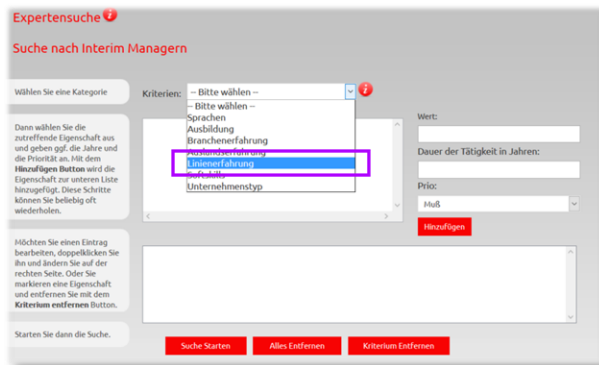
Expertensuche

Suche nach Interim Managern

Wählen Sie eine Kategorie

Kriterien: -- Bitte wählen --

-- Bitte wählen --
Sprachen
Ausbildung
Branchenerfahrung
Auslandserfahrung
Linienerfahrung
Softskills
Unternehmenstyp

Dann wählen Sie die zutreffende Eigenschaft aus und geben ggf. die Jahre und die Priorität an. Mit dem **Hinzufügen Button** wird die Eigenschaft zur unteren Liste hinzugefügt. Diese Schritte können Sie beliebig oft wiederholen.

Wert:

Dauer der Tätigkeit in Jahren:

Prio:

Muß

Hinzufügen

Möchten Sie einen Eintrag bearbeiten, doppelklicken Sie ihn und ändern Sie auf der rechten Seite. Oder Sie markieren eine Eigenschaft und entfernen Sie mit dem **Kriterium entfernen** Button.

Starten Sie dann die Suche.

Suche Starten

Alles Entfernen

Kriterium Entfernen